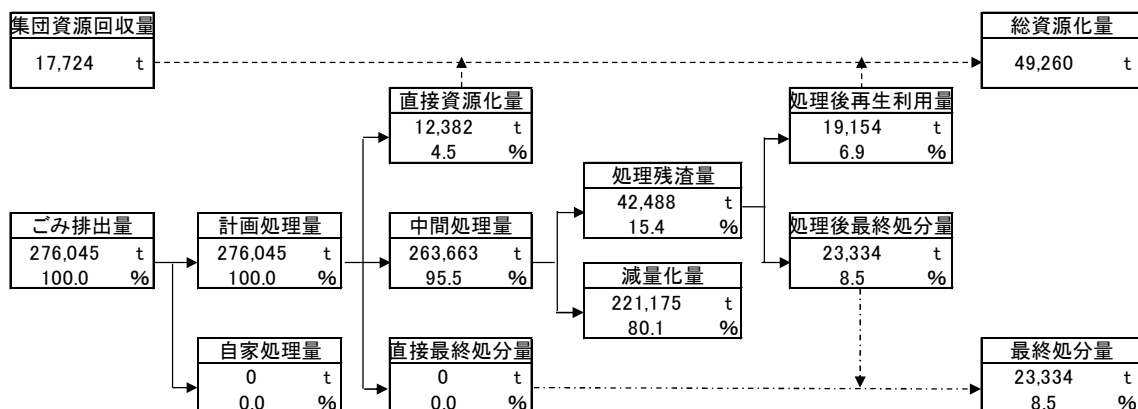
集団資源回収量
17,724 t

総資源化量
49,260 t

直接資源化量
12,382 t
4.5 %

処理後再生利用量
19,154 t
6.9 %

処理残渣量
42,488 t
15.4 %

ごみ排出量
276,045 t
100.0 %

計画処理量
276,045 t
100.0 %

中間処理量
263,663 t
95.5 %

処理後最終処分量
23,334 t
8.5 %

減量化量
221,175 t
80.1 %

自家処理量
0 t
0.0 %

直接最終処分量
0 t
0.0 %

最終処分量
23,334 t
8.5 %